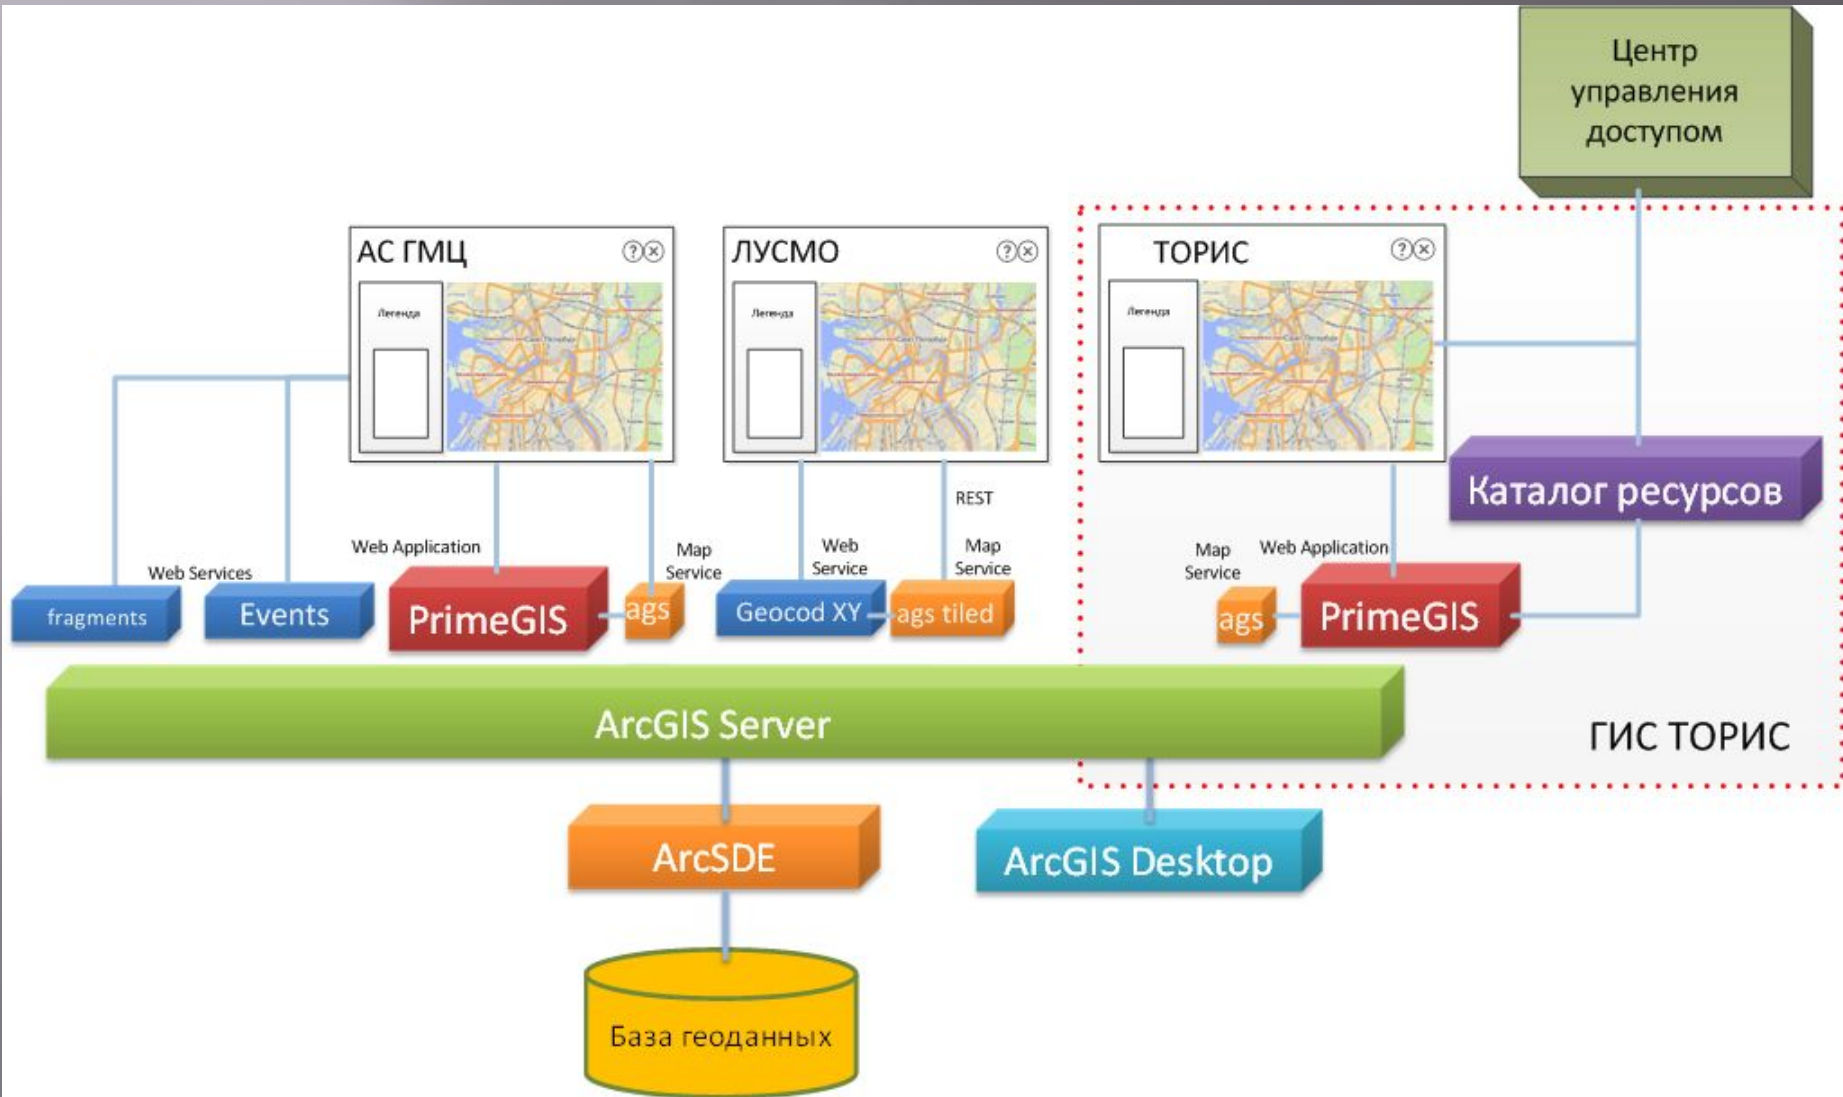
Центр управления доступом

АС ГМЦ

Легенда

ЛУСМО

Легенда

ТОРИС

Легенда

Каталог ресурсов

REST

Web Services

Web Application

Map Service

Web Service

Map Service

Map Service

Web Application

fragments

Events

PrimeGIS

ags

Geocod XY

ags tiled

ags

PrimeGIS

ArcGIS Server

ГИС ТОРИС

ArcSDE

ArcGIS Desktop

База геоданных